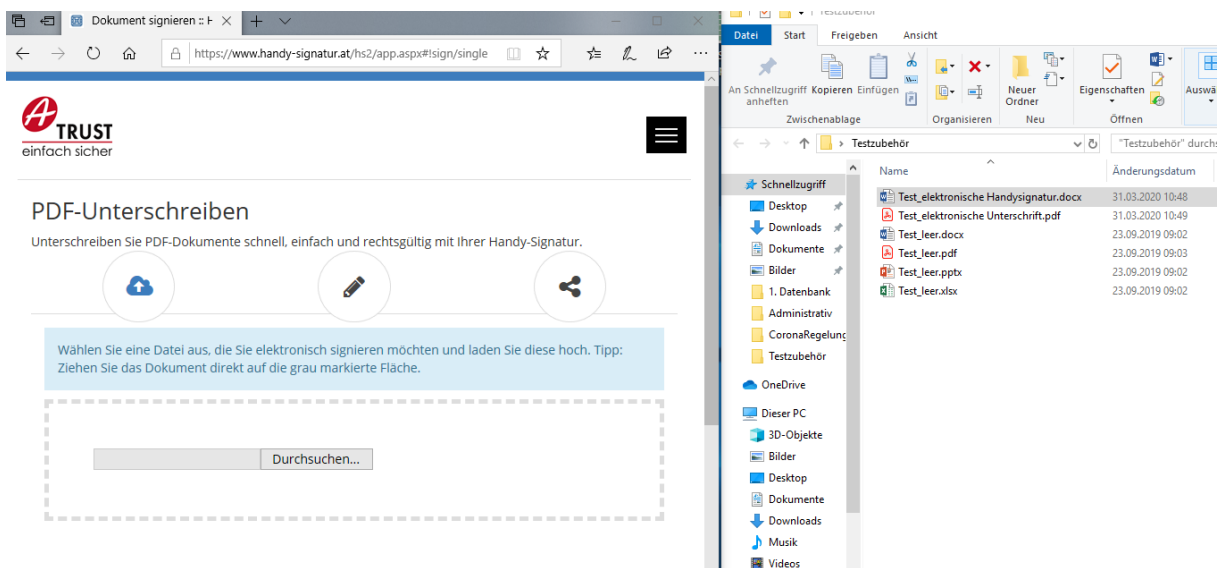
Dokument signieren :: H

https://www.handy-signatur.at/hs2/app.aspx#!sign/single

A TRUST
einfach sicher

PDF-Unterschreiben

Unterschreiben Sie PDF-Dokumente schnell, einfach und rechtsgültig mit Ihrer Handy-Signatur.

Wählen Sie eine Datei aus, die Sie elektronisch signieren möchten und laden Sie diese hoch. Tipp: Ziehen Sie das Dokument direkt auf die grau markierte Fläche.

Durchsuchen...

Testzubehör

Datei Start Freigeben Ansicht

An Schnellzugriff anheften Kopieren Einfügen
Zwischenablage
Organisieren
Neuer Ordner
Neu
Eigenschaften
Öffnen
Auswä

Testzubehör
"Testzubehör" durchs

Schnellzugriff
Desktop
Downloads
Dokumente
Bilder
1. Datenbank
Administrativ
CoronaRegelung
Testzubehör
OneDrive
Dieser PC
3D-Objekte
Bilder
Desktop
Dokumente
Downloads
Musik
Videos

| Name | Änderungsdatum |
|---|---|
| Test_elektronische Handysignatur.docx | 31.03.2020 10:48 |
| Test_elektronische Unterschrift.pdf | 31.03.2020 10:49 |
| Test_leer.docx | 23.09.2019 09:02 |
| Test_leer.pdf | 23.09.2019 09:03 |
| Test_leer.pptx | 23.09.2019 09:02 |
| Test_leer.xlsx | 23.09.2019 09:02 |